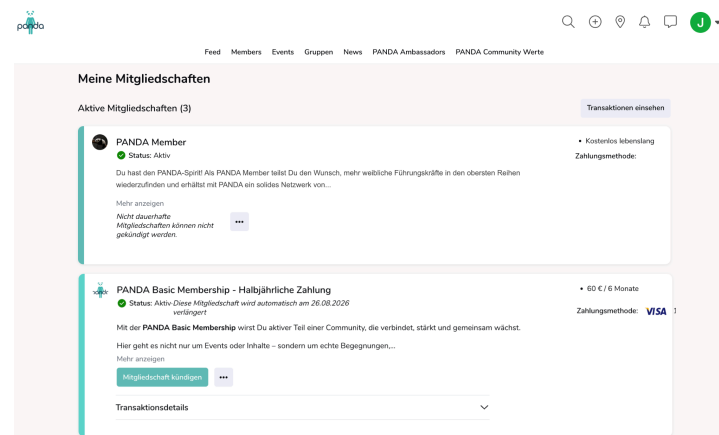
panda

J

Feed Members Events Gruppen News PANDA Ambassadors PANDA Community Werte

Meine Mitgliedschaften

Aktive Mitgliedschaften (3)

Transaktionen einsehen

PANDA Member

Status: Aktiv

• Kostenlos lebenslang

Zahlungsmethode:

Du hast den PANDA-Spirit! Als PANDA Member teilst Du den Wunsch, mehr weibliche Führungskräfte in den obersten Reihen wiederzufinden und erhältst mit PANDA ein solides Netzwerk von...

Mehr anzeigen

Nicht dauerhafte Mitgliedschaften können nicht gekündigt werden.

•••

PANDA Basic Membership - Halbjährliche Zahlung

Status: Aktiv-Diese Mitgliedschaft wird automatisch am 26.08.2026 verlängert

• 60 € / 6 Monate

Zahlungsmethode: VISA

Mit der PANDA Basic Membership wirst Du aktiver Teil einer Community, die verbindet, stärkt und gemeinsam wächst.

Hier geht es nicht nur um Events oder Inhalte – sondern um echte Begegnungen,...

Mehr anzeigen

Mitgliedschaft kündigen

•••

Transaktionsdetails